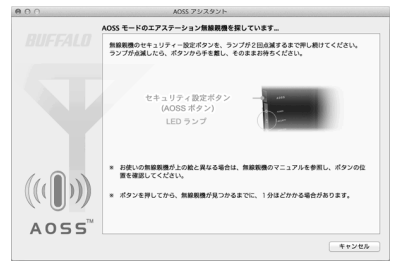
AOSS アシスタント

BUFFALO

AOSS モードのエアステーション無線親機を探しています...

無線親機のセキュリティ設定ボタンを、ランプが2回点滅するまで押し続けてください。ランプが点滅したら、ボタンから手を離し、そのままお待ちください。

セキュリティ設定ボタン
(AOSS ボタン)
LED ランプ

＊ お使いの無線親機が上の絵と異なる場合は、無線親機のマニュアルを参照し、ボタンの位置を確認してください。

＊ ボタンを押してから、無線親機が見つかるまでに、1分ほどかかる場合があります。

AOSS™

キャンセル